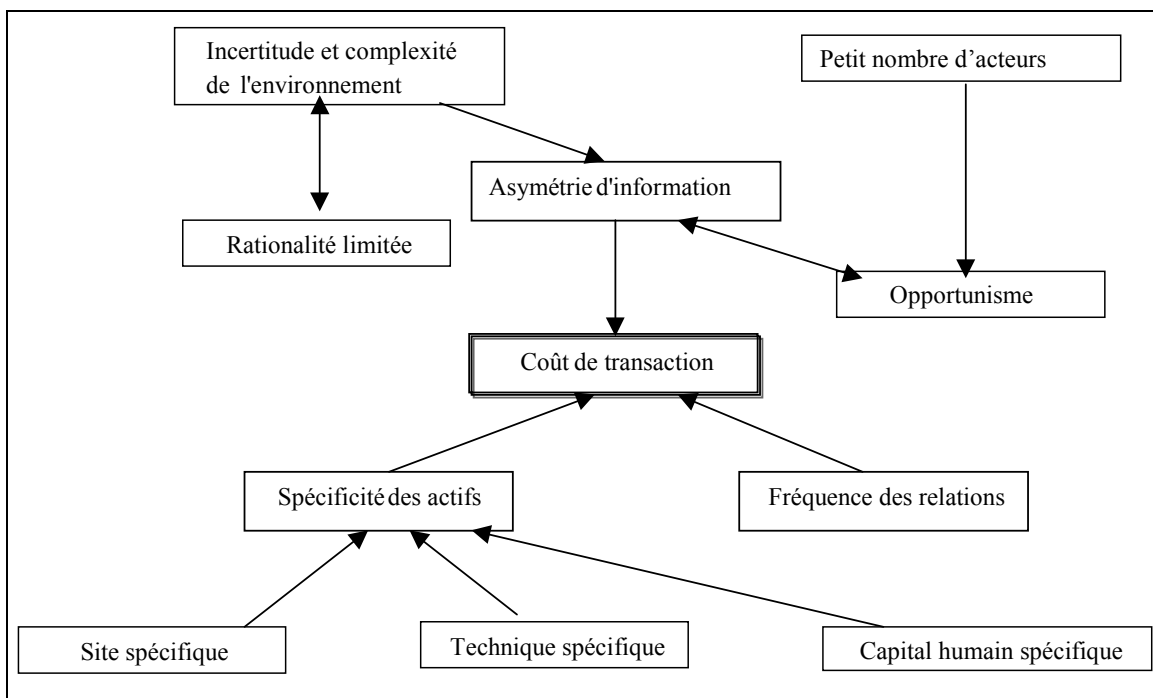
Incertitude et complexité de l'environnement

Petit nombre d'acteurs

Asymétrie d'information

Rationalité limitée

Opportunisme

Coût de transaction

Spécificité des actifs

Fréquence des relations

Site spécifique

Technique spécifique

Capital humain spécifique